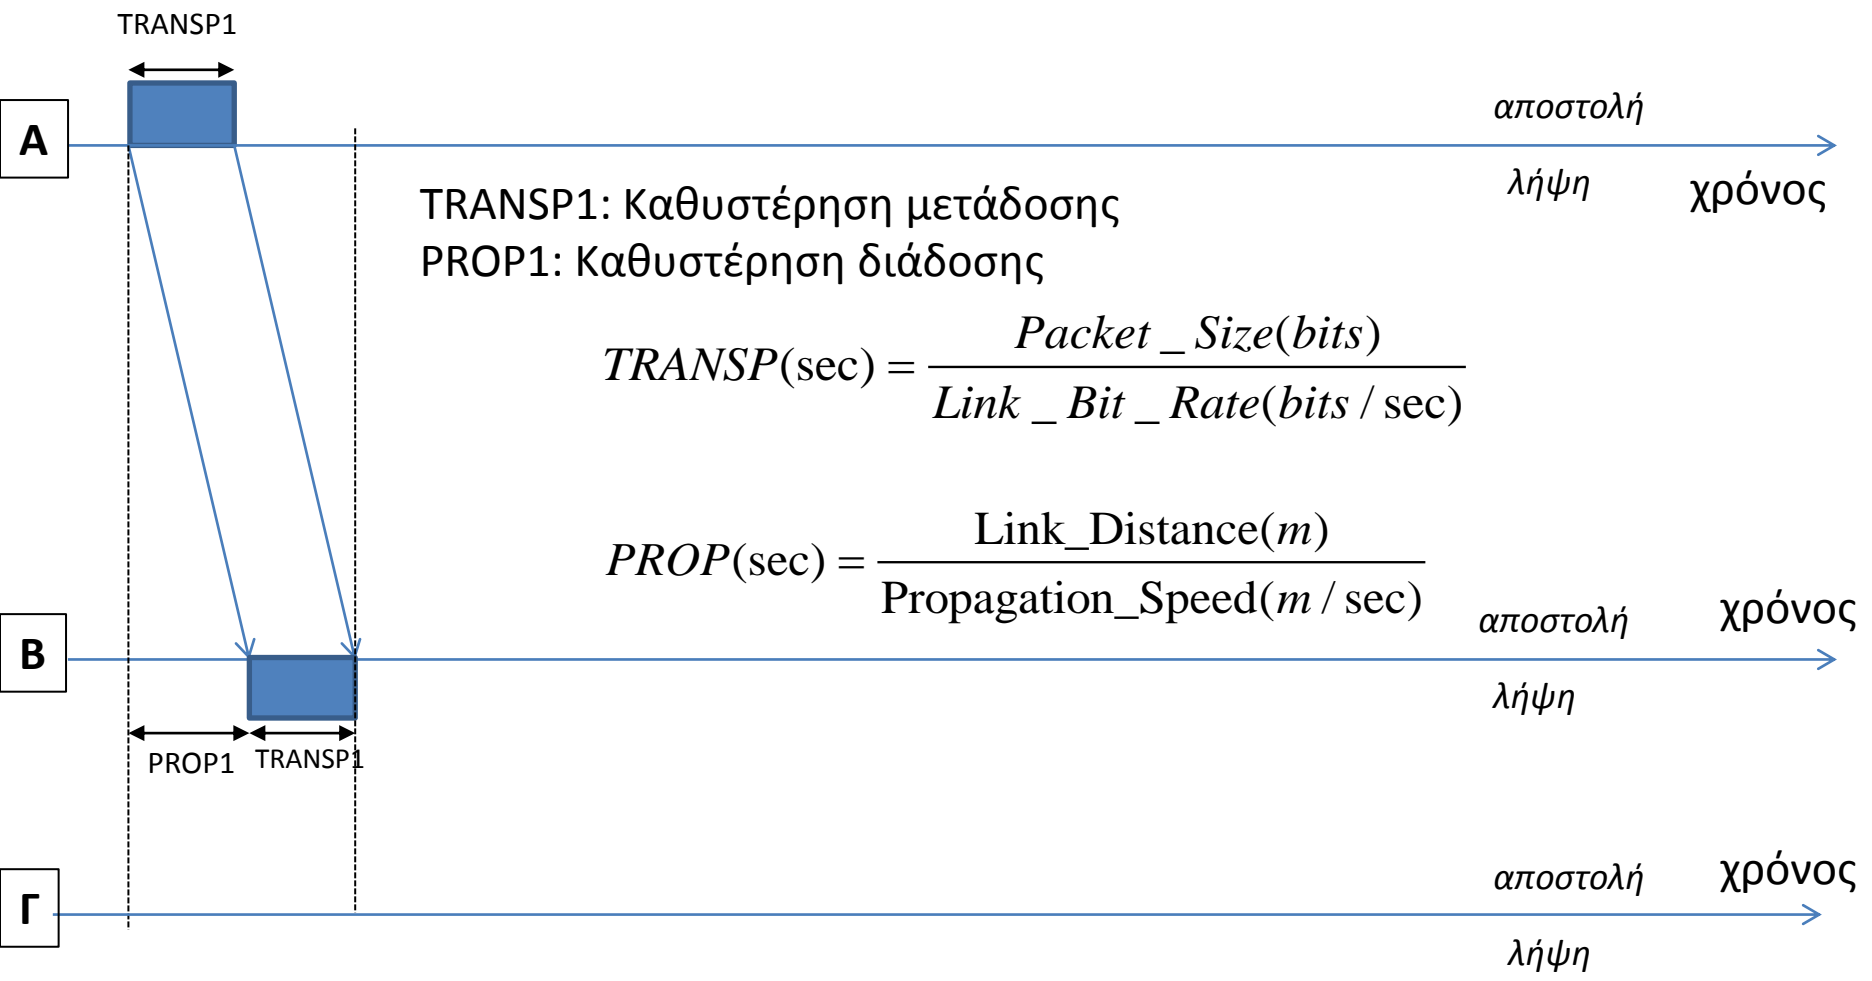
TRANSP1

A

αποστολή

λήψη

χρόνος

TRANSP1: Καθυστέρηση μετάδοσης
PROP1: Καθυστέρηση διάδοσης

$TRANSP(\sec) = \frac{Packet\_Size(bits)}{Link\_Bit\_Rate(bits/\sec)}$

$PROP(\sec) = \frac{\text{Link\_Distance}(m)}{\text{Propagation\_Speed}(m/\sec)}$

B

αποστολή

χρόνος

λήψη

PROP1

TRANSP1

Γ

αποστολή

χρόνος

λήψη